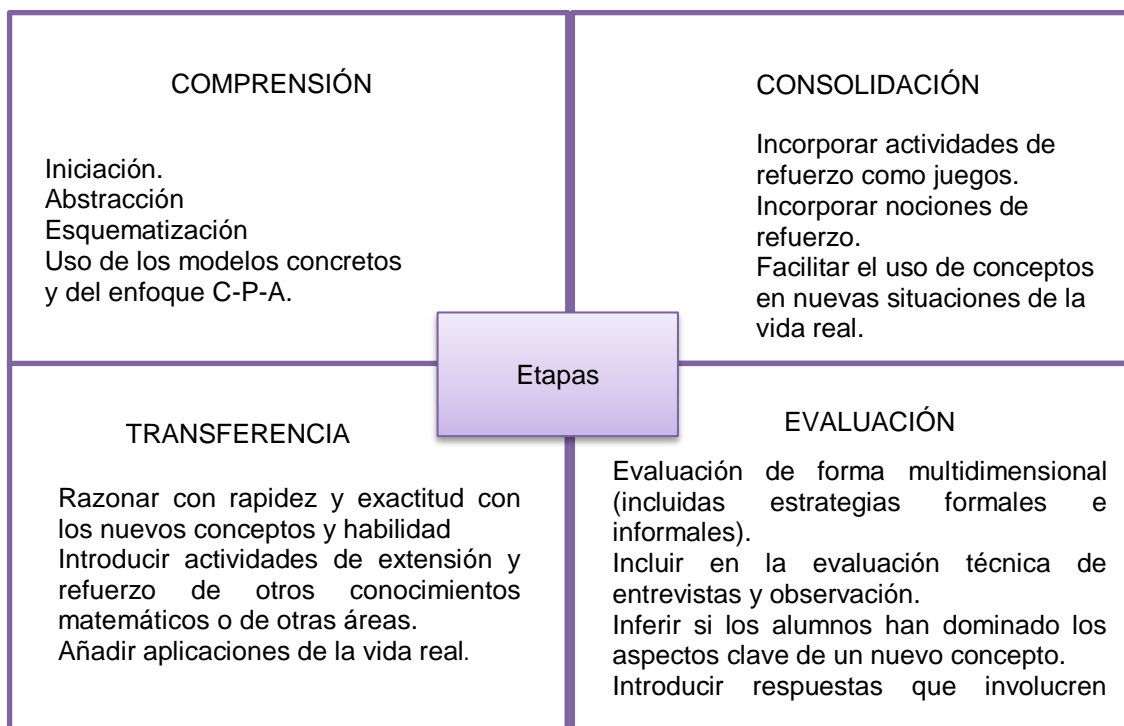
COMPRENSIÓN

Iniciación.
Abstracción
Esquematización
Uso de los modelos concretos y del enfoque C-P-A.

CONSOLIDACIÓN

Incorporar actividades de refuerzo como juegos.
Incorporar nociones de refuerzo.
Facilitar el uso de conceptos en nuevas situaciones de la vida real.

Etapas

TRANSFERENCIA

Razonar con rapidez y exactitud con los nuevos conceptos y habilidad
Introducir actividades de extensión y refuerzo de otros conocimientos matemáticos o de otras áreas.
Añadir aplicaciones de la vida real.

EVALUACIÓN

Evaluación de forma multidimensional (incluidas estrategias formales e informales).
Incluir en la evaluación técnica de entrevistas y observación.
Inferir si los alumnos han dominado los aspectos clave de un nuevo concepto.
Introducir respuestas que involucren